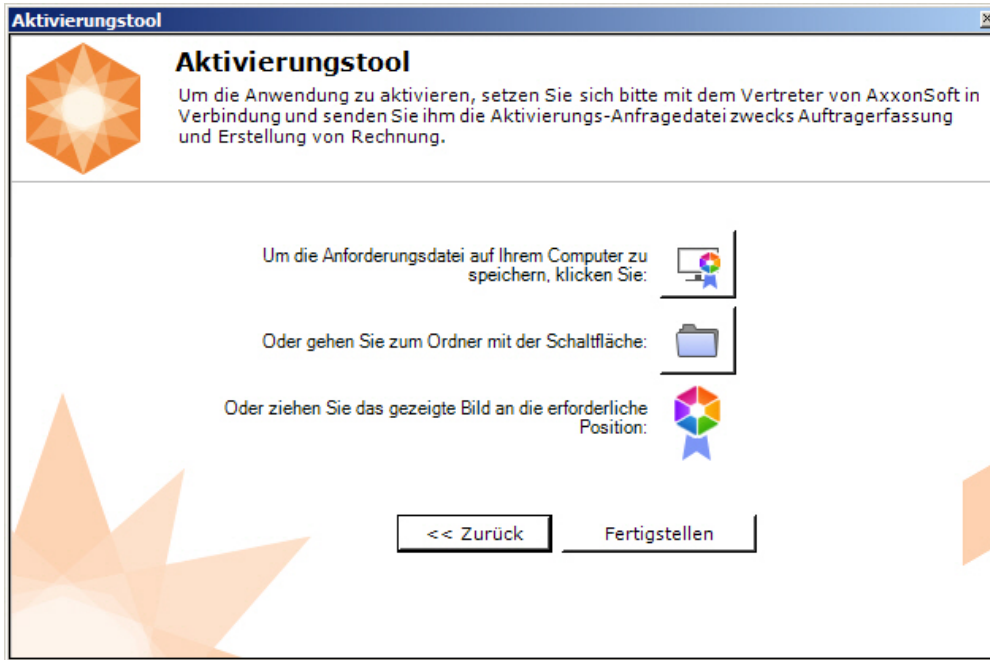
Aktivierungstool

Aktivierungstool

Um die Anwendung zu aktivieren, setzen Sie sich bitte mit dem Vertreter von AxxonSoft in Verbindung und senden Sie ihm die Aktivierungs-Anfragedatei zwecks Auftragerfassung und Erstellung von Rechnung.

Um die Anforderungsdatei auf Ihrem Computer zu speichern, klicken Sie:

Oder gehen Sie zum Ordner mit der Schaltfläche:

Oder ziehen Sie das gezeigte Bild an die erforderliche Position:

<< Zurück

Fertigstellen